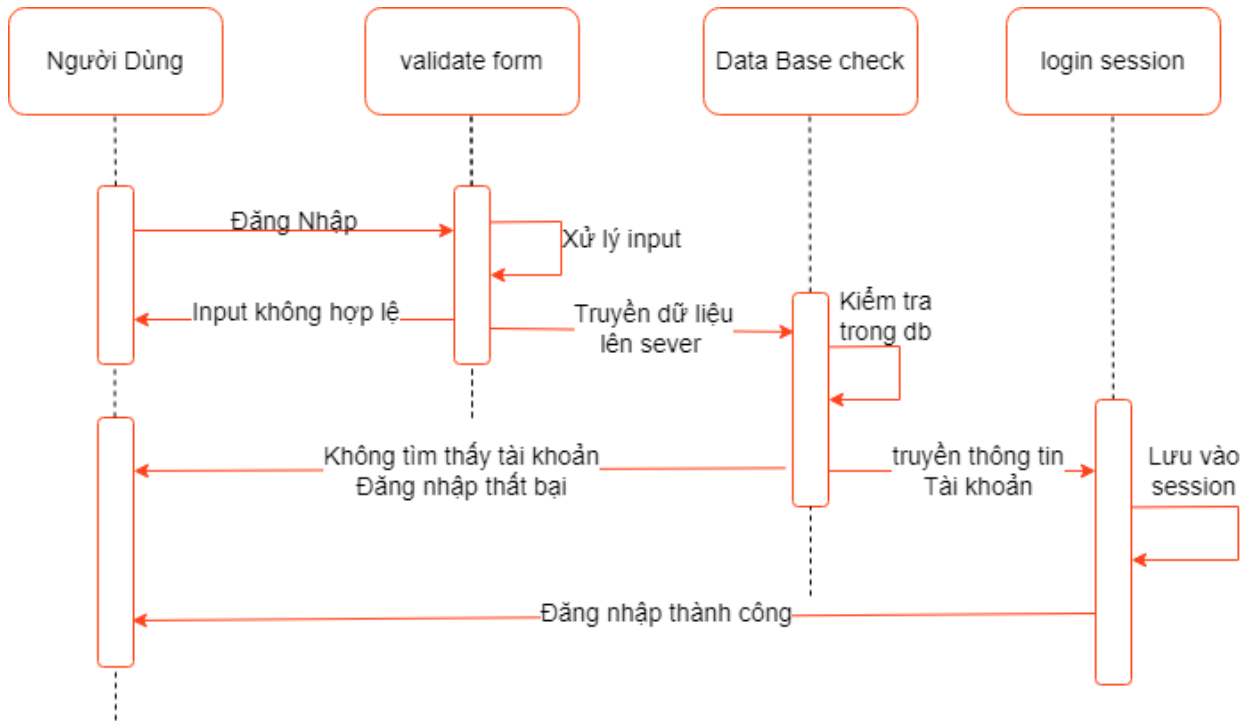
Người Dùng

validate form

Data Base check

login session

Đăng Nhập

Xử lý input

Input không hợp lệ

Truyền dữ liệu lên sever

Kiểm tra trong db

Không tìm thấy tài khoản Đăng nhập thất bại

truyền thông tin Tài khoản

Lưu vào session

Đăng nhập thành công